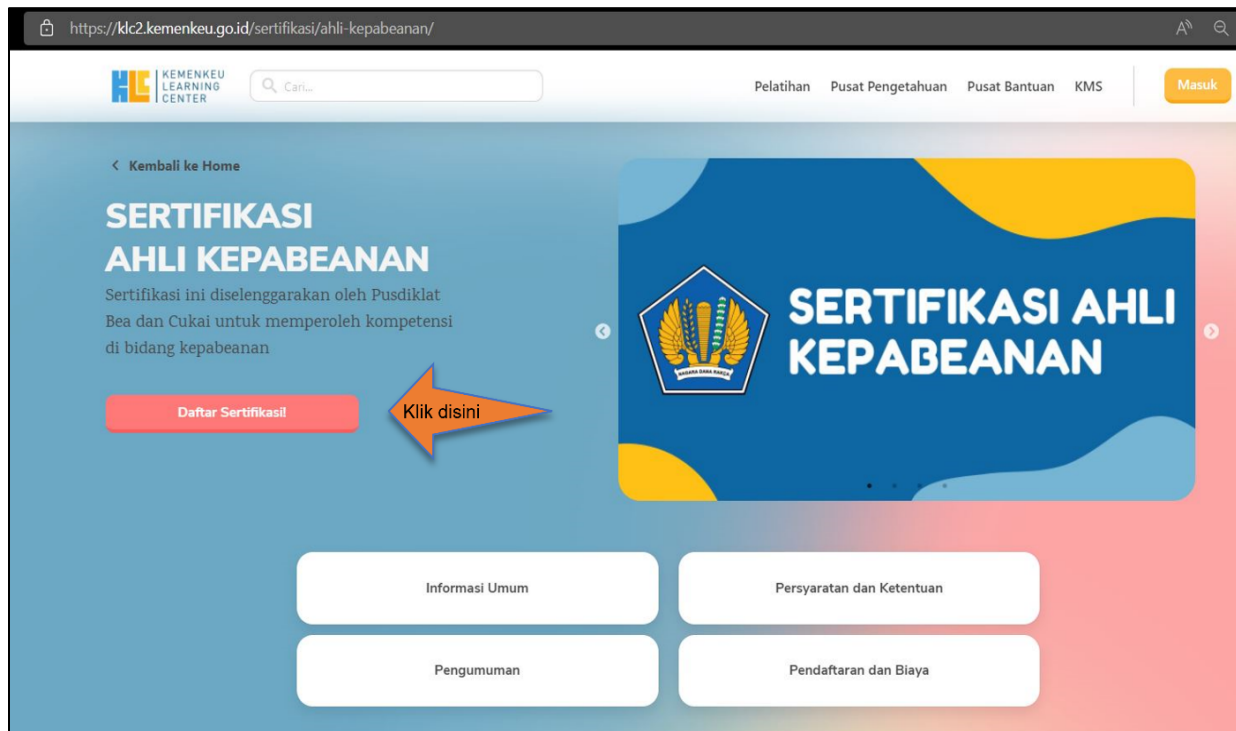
https://klc2.kemenkeu.go.id/sertifikasi/ahli-kepabeanan/

KLC KEMENKEU LEARNING CENTER

Cari...

Pelatihan Pusat Pengetahuan Pusat Bantuan KMS Masuk

< Kembali ke Home

SERTIFIKASI AHLI KEPABEANAN

Sertifikasi ini diselenggarakan oleh Pusdiklat Bea dan Cukai untuk memperoleh kompetensi di bidang kepabeanan

Daftar Sertifikasi!

Klik disini

NAGARA DANA RAKCA

SERTIFIKASI AHLI KEPABEANAN

Informasi Umum

Persyaratan dan Ketentuan

Pengumuman

Pendaftaran dan Biaya